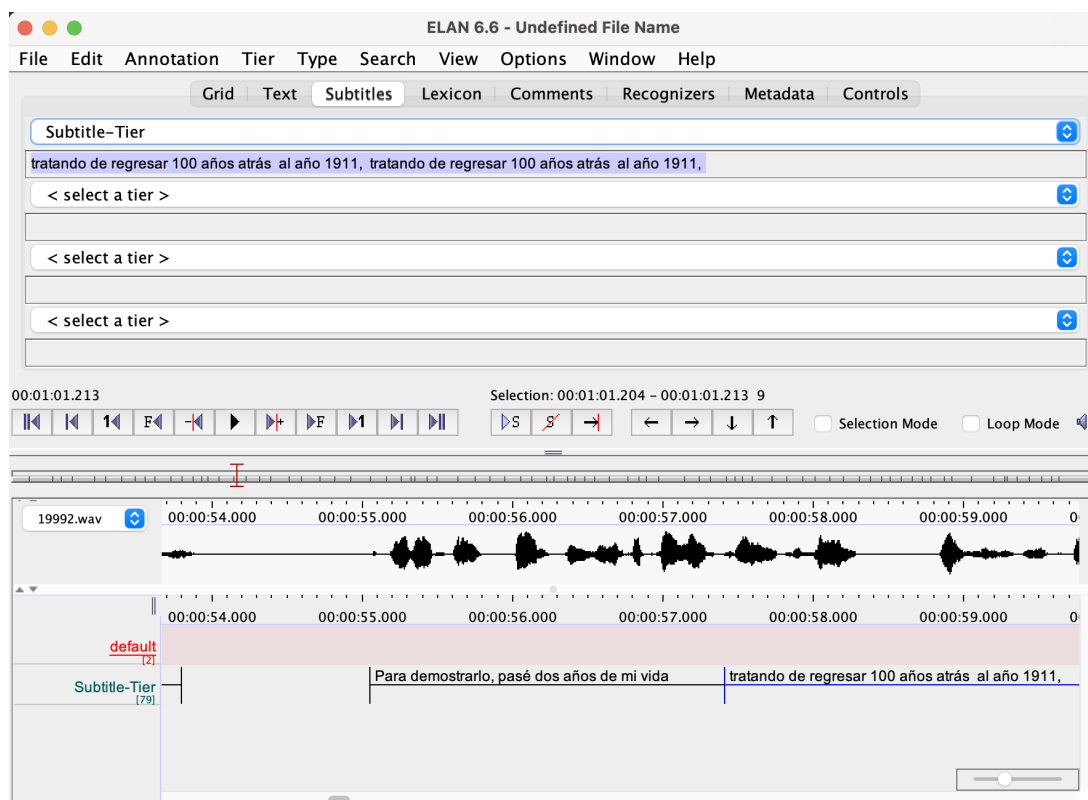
ELAN 6.6 - Undefined File Name

File Edit Annotation Tier Type Search View Options Window Help

Grid Text Subtitles Lexicon Comments Recognizers Metadata Controls

Subtitle-Tier

tratando de regresar 100 años atrás al año 1911, tratando de regresar 100 años atrás al año 1911,

< select a tier >

< select a tier >

< select a tier >

00:01:01.213

Selection: 00:01:01.204 - 00:01:01.213 9

Selection Mode Loop Mode

19992.wav

00:00:54.000 00:00:55.000 00:00:56.000 00:00:57.000 00:00:58.000 00:00:59.000

00:00:54.000 00:00:55.000 00:00:56.000 00:00:57.000 00:00:58.000 00:00:59.000

default [2]

Subtitle-Tier [79]

Para demostrarlo, pasé dos años de mi vida

tratando de regresar 100 años atrás al año 1911,